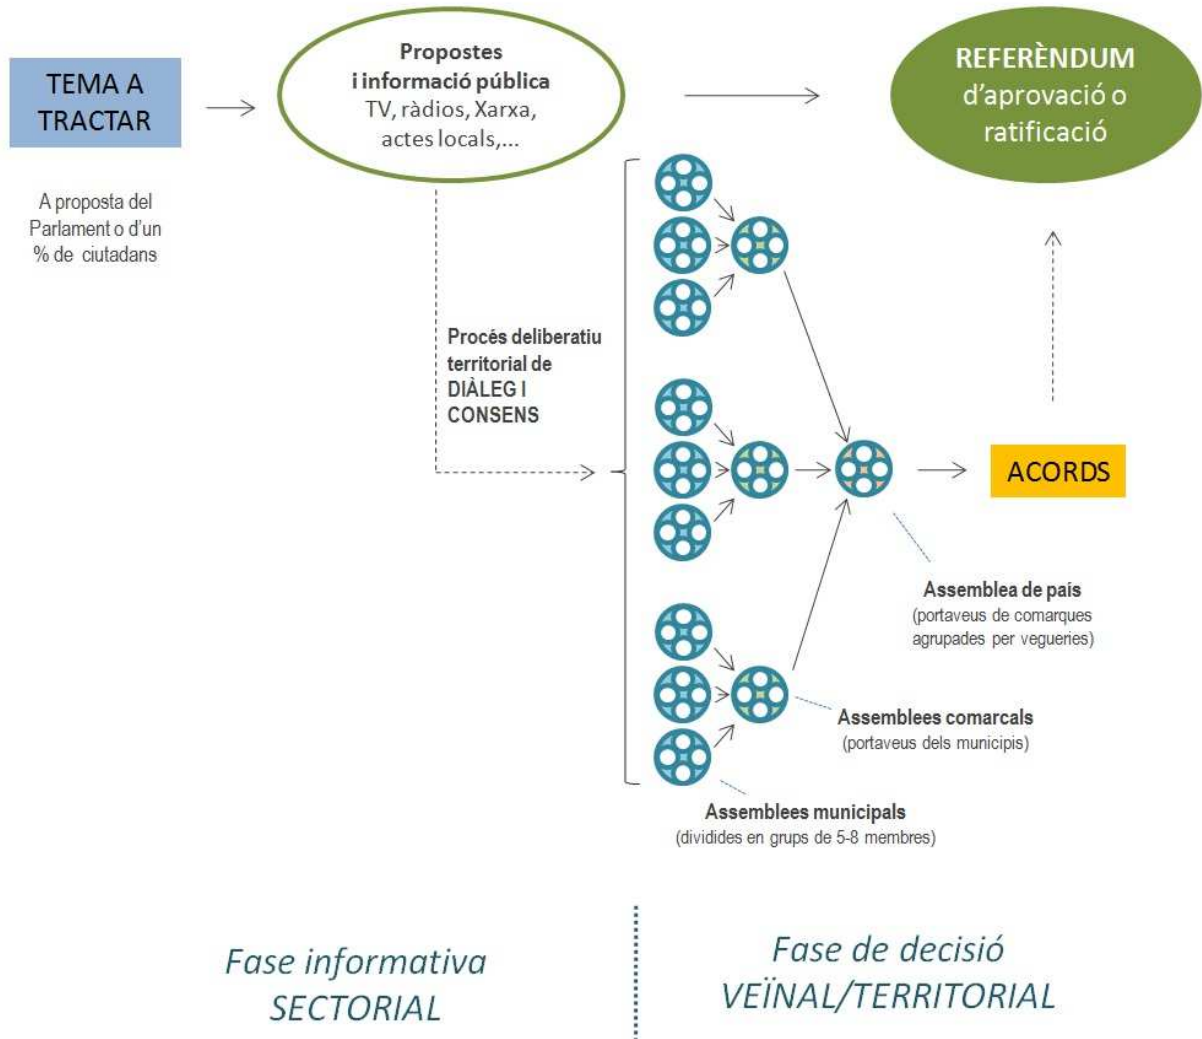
TEMA A TRACTAR

A proposta del Parlament o d'un % de ciutadans

Propostes i informació pública
TV, ràdios, Xarxa, actes locals,...

REFERÈNDUM d'aprovació o ratificació

Procés deliberatiu territorial de DIÀLEG I CONSENS

ACORDS

Assemblea de país
(portaveus de comarques agrupades per vegueries)

Assemblees comarcals
(portaveus dels municipis)

Assemblees municipals
(dividides en grups de 5-8 membres)

Fase informativa SECTORIAL

Fase de decisió VEÏNAL/TERRITORIAL